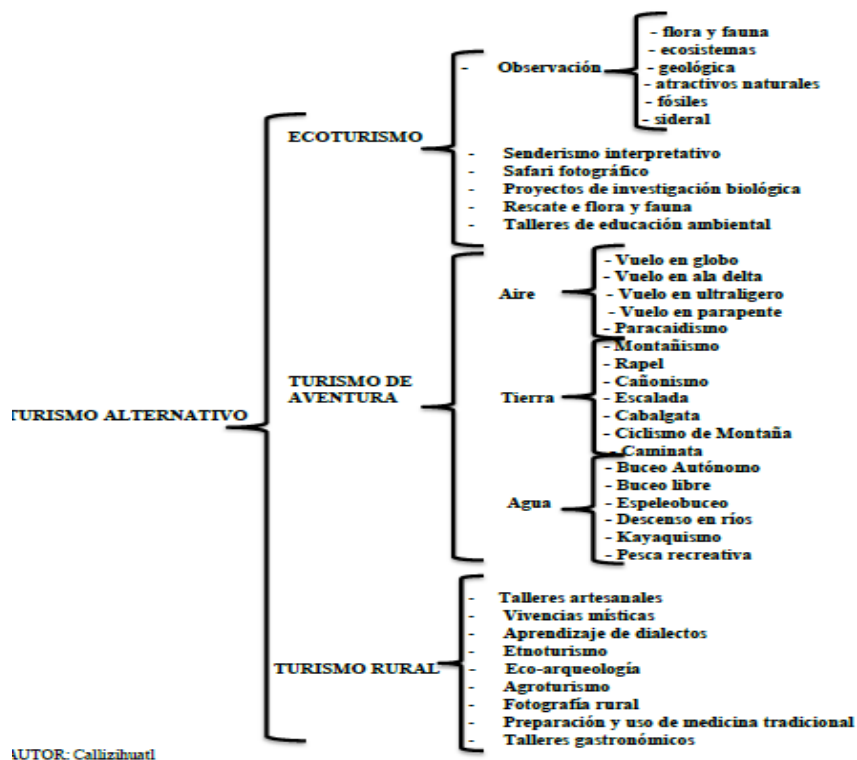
TURISMO ALTERNATIVO

ECOTURISMO

- Observación
- flora y fauna
- ecosistemas
- geológica
- atractivos naturales
- fósiles
- sideral

- Senderismo interpretativo
- Safari fotográfico
- Proyectos de investigación biológica
- Rescate e flora y fauna
- Talleres de educación ambiental

TURISMO DE AVENTURA

Aire
- Vuelo en globo
- Vuelo en ala delta
- Vuelo en ultraligero
- Vuelo en parapente
- Paracaidismo

Tierra
- Montañismo
- Rapel
- Cañonismo
- Escalada
- Cabalgata
- Ciclismo de Montaña
- Caminata

Agua
- Buceo Autónomo
- Buceo libre
- Espeleobuceo
- Descenso en ríos
- Kayaquismo
- Pesca recreativa

TURISMO RURAL

- Talleres artesanales
- Vivencias místicas
- Aprendizaje de dialectos
- Etnoturismo
- Eco-arqueología
- Agroturismo
- Fotografía rural
- Preparación y uso de medicina tradicional
- Talleres gastronómicos

AUTOR: Callizihuatl